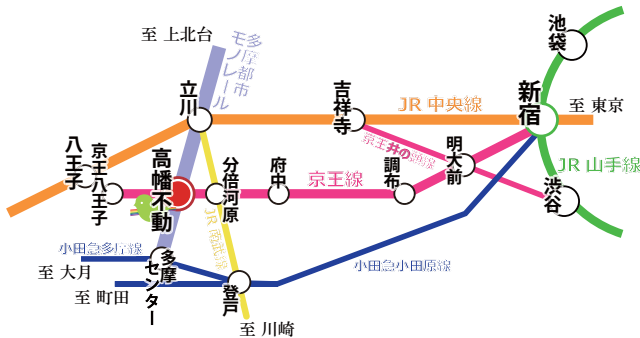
至 上北台

多摩都市モノレール

池袋

立川

吉祥寺

JR 中央線

新宿

至 東京

八王子

京王八王子

高幡不動

分倍河原

府中

京王線

京王井の頭線

調布

明大前

JR 山手線

渋谷

JR 南武線

小田急多摩線

多摩センター

至 大月

至 町田

登戸

小田急小田原線

至 川崎